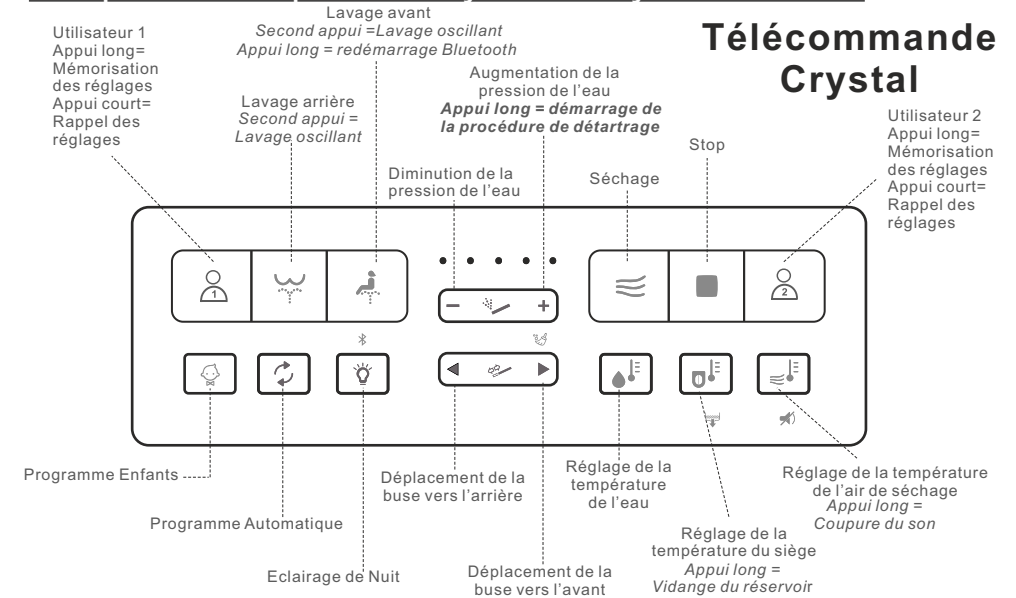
Télécommande Crystal

Utilisateur 1
Appui long= Mémorisation des réglages
Appui court= Rappel des réglages

Lavage arrière
*Second appui = Lavage oscillant*

Lavage avant
*Second appui =Lavage oscillant*
*Appui long = redémarrage Bluetooth*

Diminution de la pression de l'eau

Augmentation de la pression de l'eau
***Appui long = démarrage de la procédure de détartrage***

Séchage

Stop

Utilisateur 2
Appui long= Mémorisation des réglages
Appui court= Rappel des réglages

1

2

Programme Enfants

Programme Automatique

Eclairage de Nuit

Déplacement de la buse vers l'arrière

Déplacement de la buse vers l'avant

Réglage de la température de l'eau

Réglage de la température du siège
*Appui long = Vidange du réservoir*

Réglage de la température de l'air de séchage
*Appui long = Coupure du son*